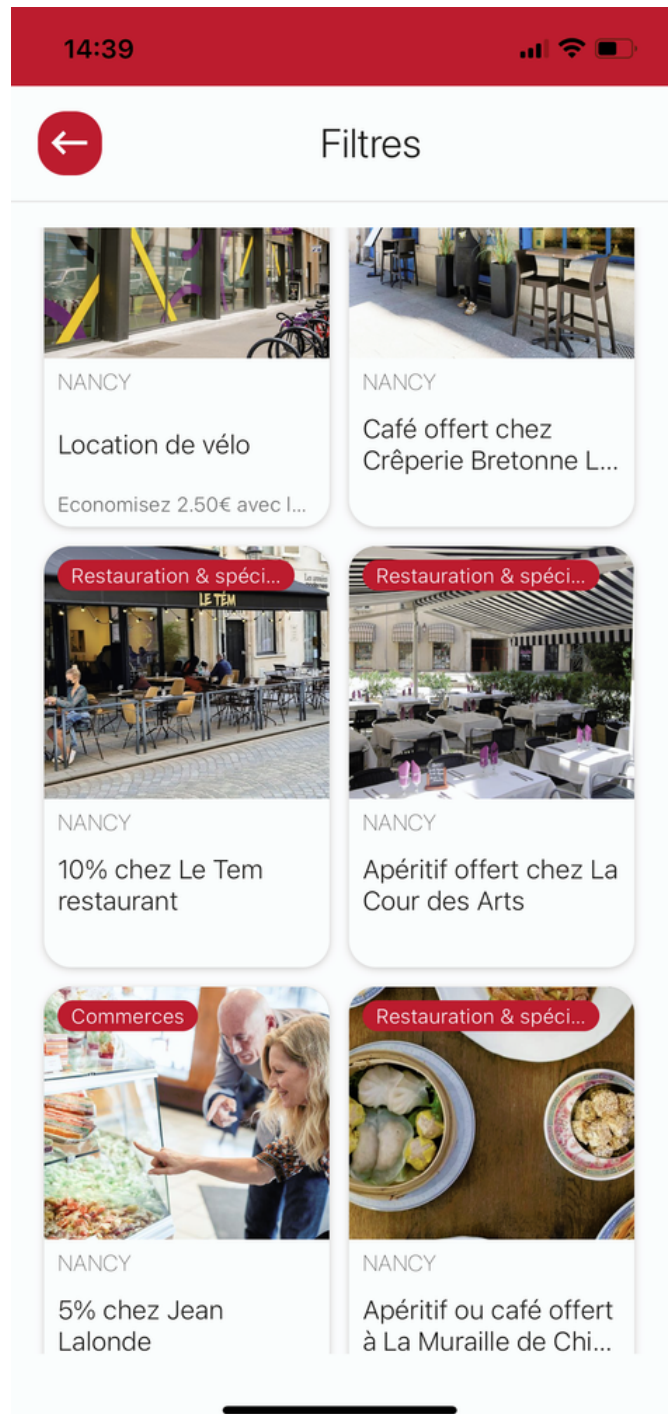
14:39

Filtres

NANCY

Location de vélo

Economisez 2.50€ avec l...

NANCY

Café offert chez Crêperie Bretonne L...

Restauration & spéci...

LE TEM

NANCY

10% chez Le Tem restaurant

Restauration & spéci...

NANCY

Apéritif offert chez La Cour des Arts

Commerces

NANCY

5% chez Jean Lalonde

Restauration & spéci...

NANCY

Apéritif ou café offert à La Muraille de Chi...